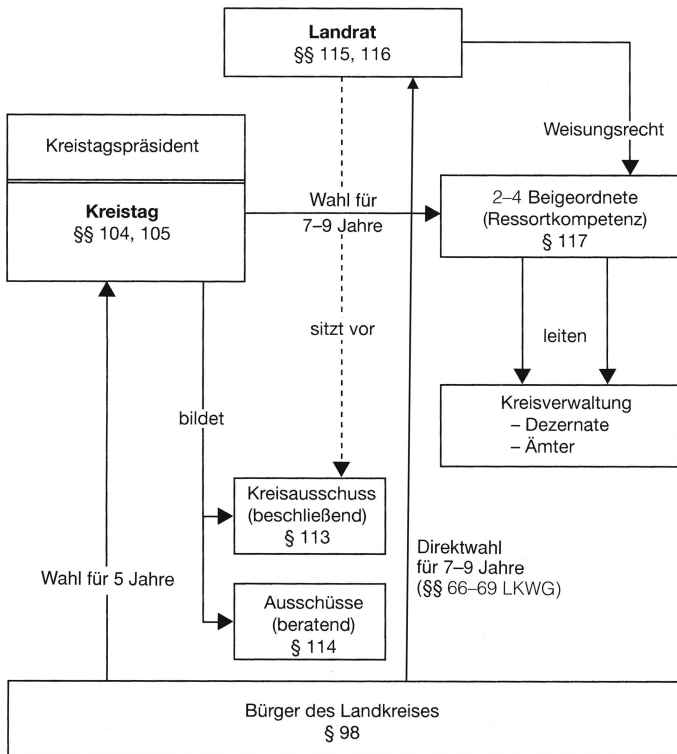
Landrat
§§ 115, 116

Kreistagspräsident

Kreistag
§§ 104, 105

Weisungsrecht

Wahl für 7–9 Jahre

2–4 Beigeordnete (Ressortkompetenz)
§ 117

sitzt vor

leiten

Kreisverwaltung
– Dezernate
– Ämter

bildet

Kreisausschuss (beschließend)
§ 113

Direktwahl für 7–9 Jahre (§§ 66–69 LKWG)

Wahl für 5 Jahre

Ausschüsse (beratend)
§ 114

Bürger des Landkreises
§ 98